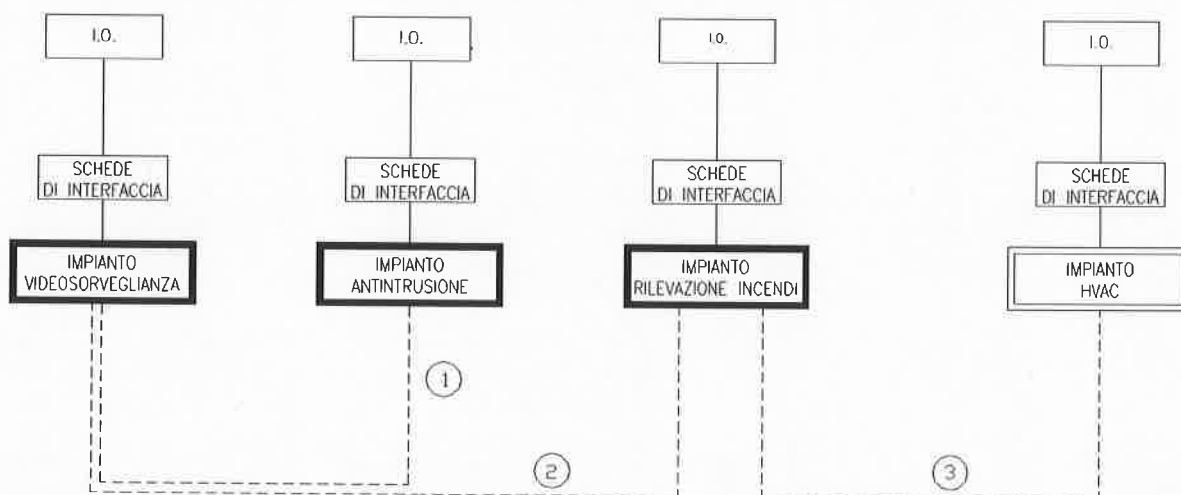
I.O.

SCHEDE DI INTERFACCIA

IMPIANTO VIDEOSORVEGLIANZA

I.O.

SCHEDE DI INTERFACCIA

IMPIANTO ANTINTRUSIONE

I.O.

SCHEDE DI INTERFACCIA

IMPIANTO RILEVAZIONE INCENDI

I.O.

SCHEDE DI INTERFACCIA

IMPIANTO HVAC

1

2

3